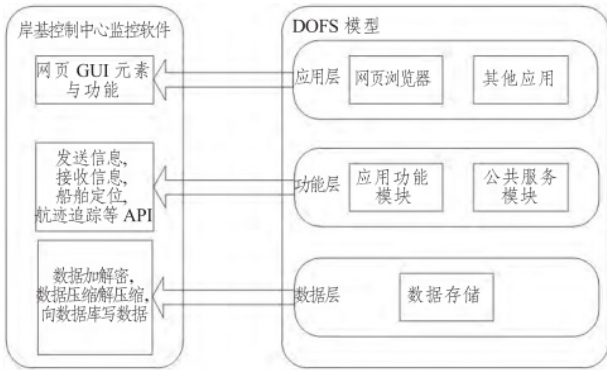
岸基控制中心监控软件

网页 GUI 元素与功能

发送信息，接收信息，船舶定位，航迹追踪等 API

数据加解密，数据压缩解压缩，向数据库写数据

DOFS 模型

应用层

网页浏览器

其他应用

功能层

应用功能模块

公共服务模块

数据层

数据存储